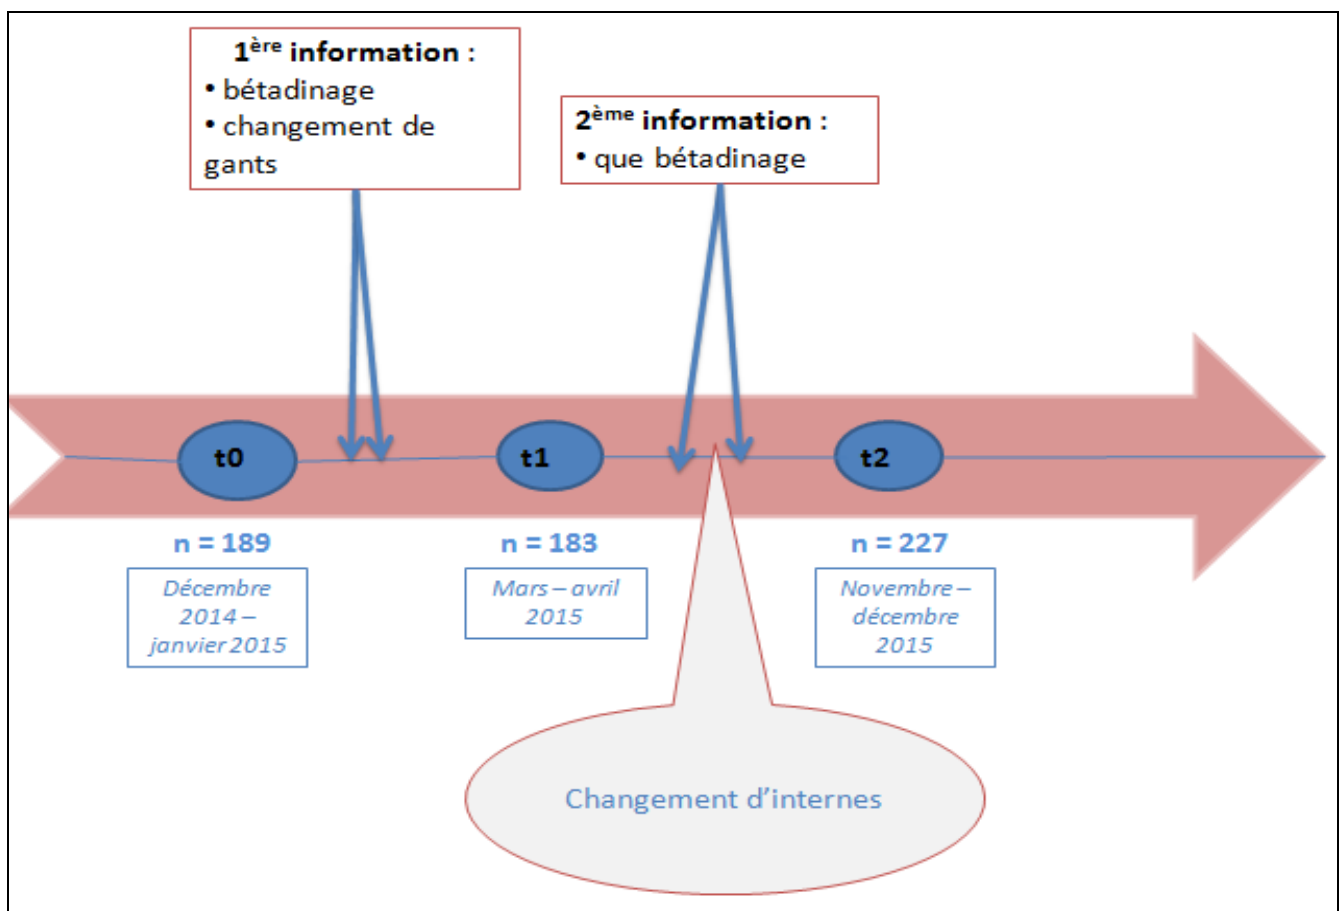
$1^{ère}$ **information :**
• bétadinage
• changement de gants

$2^{ème}$ **information :**
• que bétadinage

t0

t1

t2

n = 189

Décembre 2014 – janvier 2015

n = 183

Mars – avril 2015

n = 227

Novembre – décembre 2015

Changement d'internes